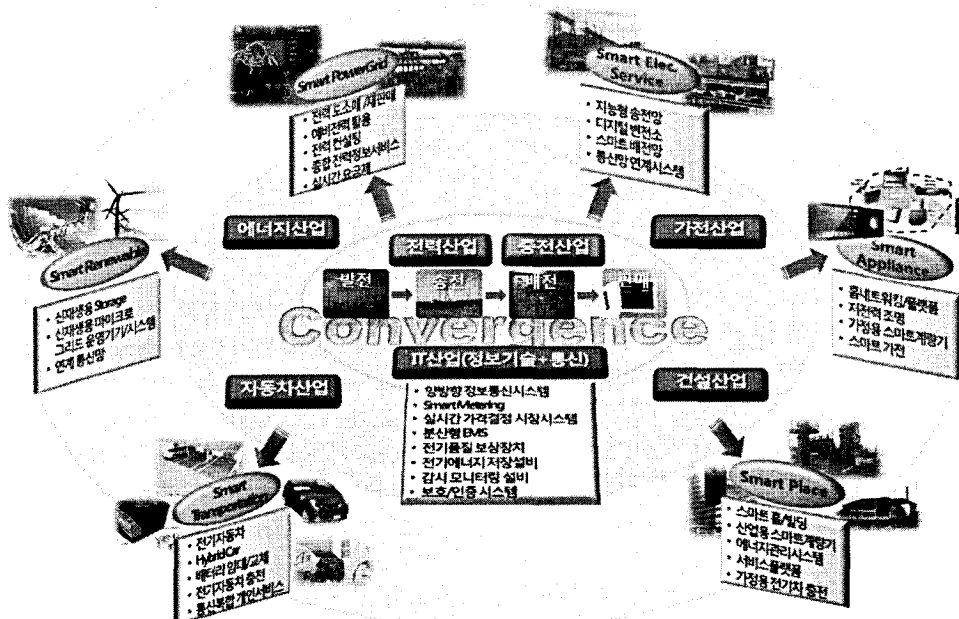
Smart PowerGrid
• 전력 도소매/재판매
• 예비전력 활용
• 전력 컨설팅
• 종합 전력정보서비스
• 실시간 요금제

Smart Elec Service
• 지능형 송전망
• 디지털 변전소
• 스마트 배전망
• 통신망 연계시스템

Smart Renewable
• 신재생용 Storage
• 신재생용 마이크로 그리드 운영기기/시스템
• 연계 통신망

에너지산업

전력산업

송전산업

가전산업

Smart Appliance
• 홈네트워킹/월패드
• 지능형 조명
• 가정용 스마트계량기
• 스마트 가전

발전

송전

배전

판매

Convergence

IT산업(정보기술+통신)
• 양방향 정보통신시스템
• Smart Metering
• 실시간 가격결정 시장시스템
• 분산형 EMS
• 전기품질 보상장치
• 전기에너지 저장설비
• 감시 모니터링 설비
• 보호/인증 시스템

자동차산업

건설산업

Smart Transportation
• 전기자동차
• Hybrid Car
• 배터리 임대/교체
• 전기자동차 충전
• 통신통합 개인서비스

Smart Place
• 스마트 홈/빌딩
• 산업용 스마트계량기
• 에너지관리시스템
• 서비스플랫폼
• 가정용 전기차 충전